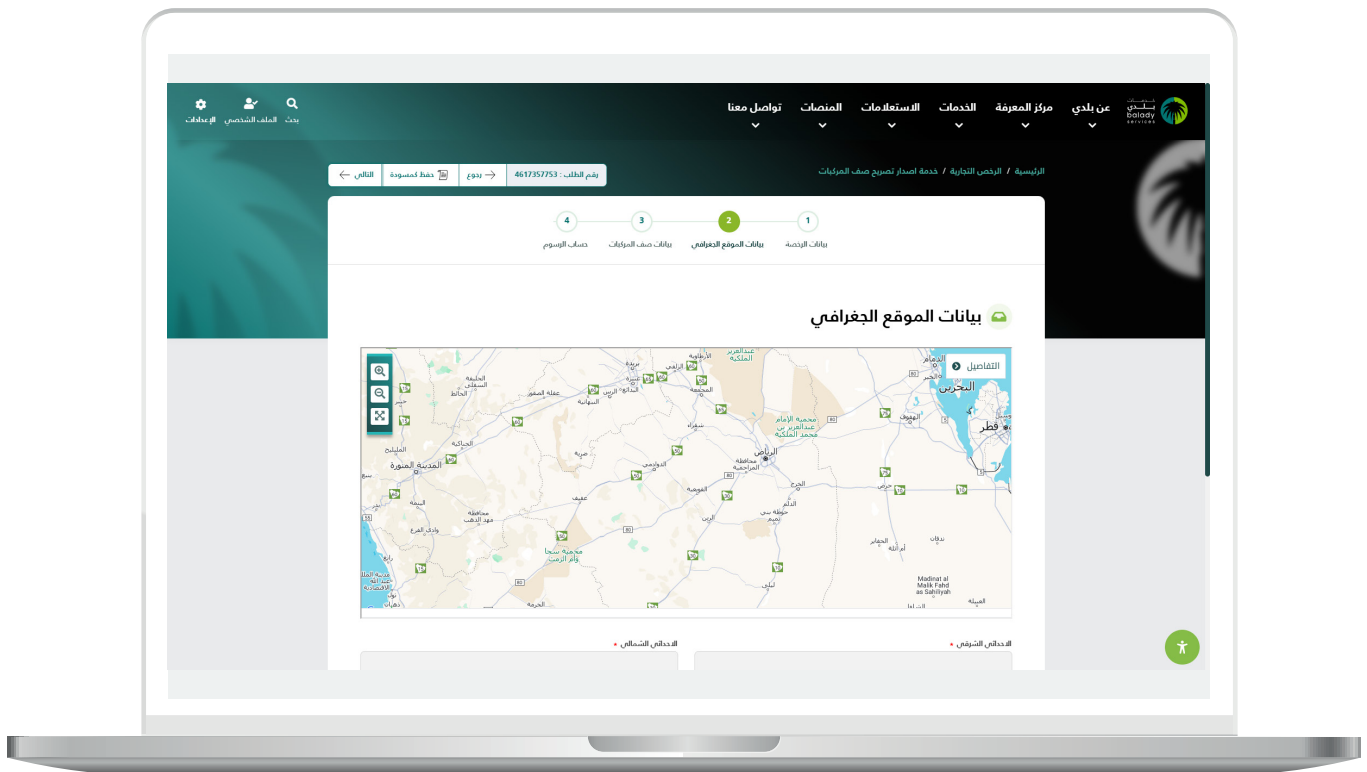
بلدي balady services

عن بلدي
مركز المعرفة
الخدمات
الاستعلامات
المنصات
تواصل معنا

بحث
الملف الشخصي
الإعدادات

الرئيسية / الرخص التجارية / خدمة اصدار تصريح صف المركبات

رقم الطلب : 4617357753
رجوع
حفظ كمسودة
التالي

1
بيانات الرخصة
2
بيانات الموقع الجغرافي
3
بيانات صف المركبات
4
حساب الرسوم

بيانات الموقع الجغرافي

التفاصيل

البحرين
قطر
الرياض
المدينة المنورة
بريدة
الدمام
الهفوف
محمية الإمام عبدالعزيز بن محمد الملكية
محافظة المزاحمية
الخرج
حرض
عفيف
محافظة مهد الذهب
محمية سجا وأم الرمث
وادي الفرع
الحائط
الحناكية
المجمعة
شقراء
الدوادمي
القويعية
الزلفي
الرس
ينبع
رابغ
البدائع
حوطة بني تميم
الدلم
الحريق
ليلى
أم الحمام
Madinat al Malik Fahd as Sahiliyah
الغزالة
السليمي
الخشيبي

الاحداثي الشرقي *
الاحداثي الشمالي *